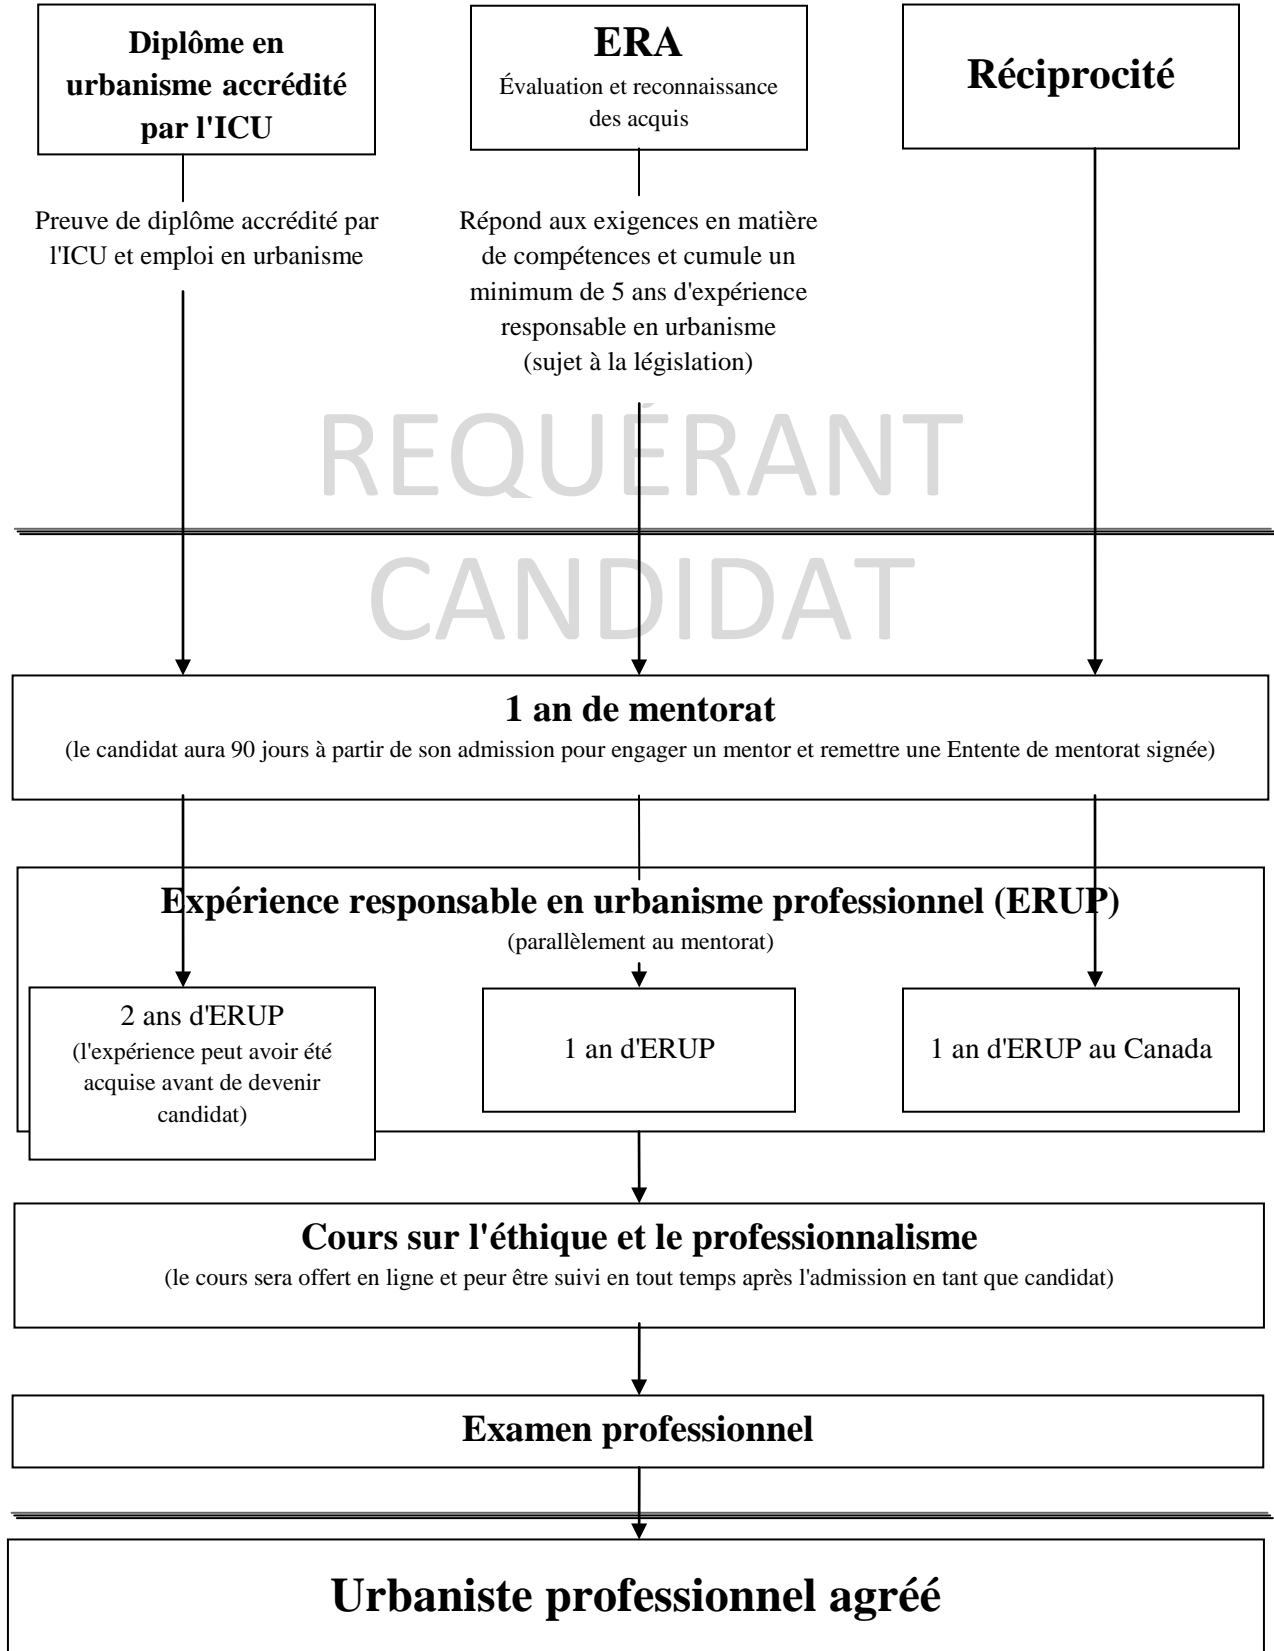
Diplôme en urbanisme accrédité par l'ICU

ERA
Évaluation et reconnaissance des acquis

Réciprocité

Preuve de diplôme accrédité par l'ICU et emploi en urbanisme

Répond aux exigences en matière de compétences et cumule un minimum de 5 ans d'expérience responsable en urbanisme (sujet à la législation)

REQUÉRANT

CANDIDAT

1 an de mentorat
(le candidat aura 90 jours à partir de son admission pour engager un mentor et remettre une Entente de mentorat signée)

Expérience responsable en urbanisme professionnel (ERUP)
(parallèlement au mentorat)

2 ans d'ERUP
(l'expérience peut avoir été acquise avant de devenir candidat)

1 an d'ERUP

1 an d'ERUP au Canada

Cours sur l'éthique et le professionnalisme
(le cours sera offert en ligne et peur être suivi en tout temps après l'admission en tant que candidat)

Examen professionnel

Urbaniste professionnel agréé